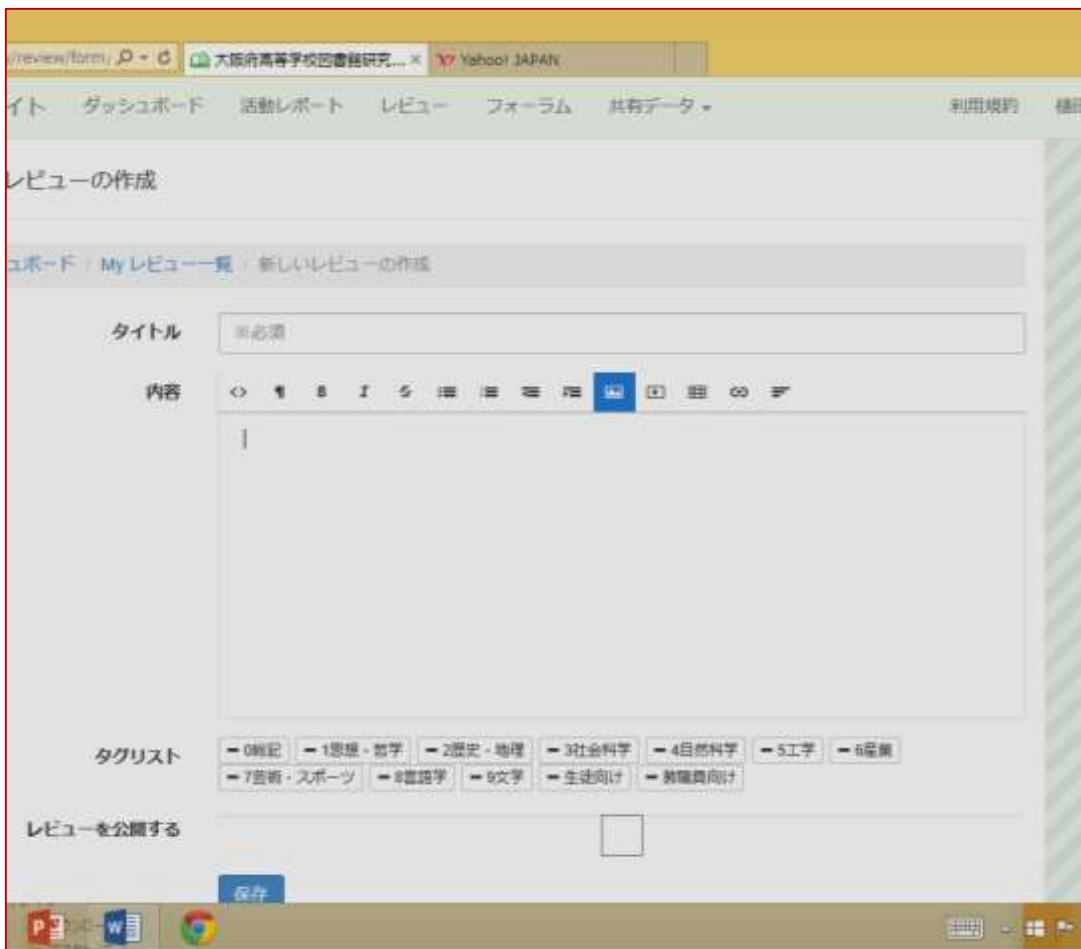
/review/form/ 大阪府高等学校図書館研究... × Yahoo! JAPAN

イト ダッシュボード 活動レポート レビュー フォーラム 共有データ ▾ 利用規約 樋

レビューの作成

ュボード / My レビュー一覧 / 新しいレビューの作成

タイトル ※必須

内容

タグリスト
− 0総記 − 1思想・哲学 − 2歴史・地理 − 3社会科学 − 4自然科学 − 5工学 − 6産業 − 7芸術・スポーツ − 8言語学 − 9文学 − 生徒向け − 教職員向け

レビューを公開する

保存